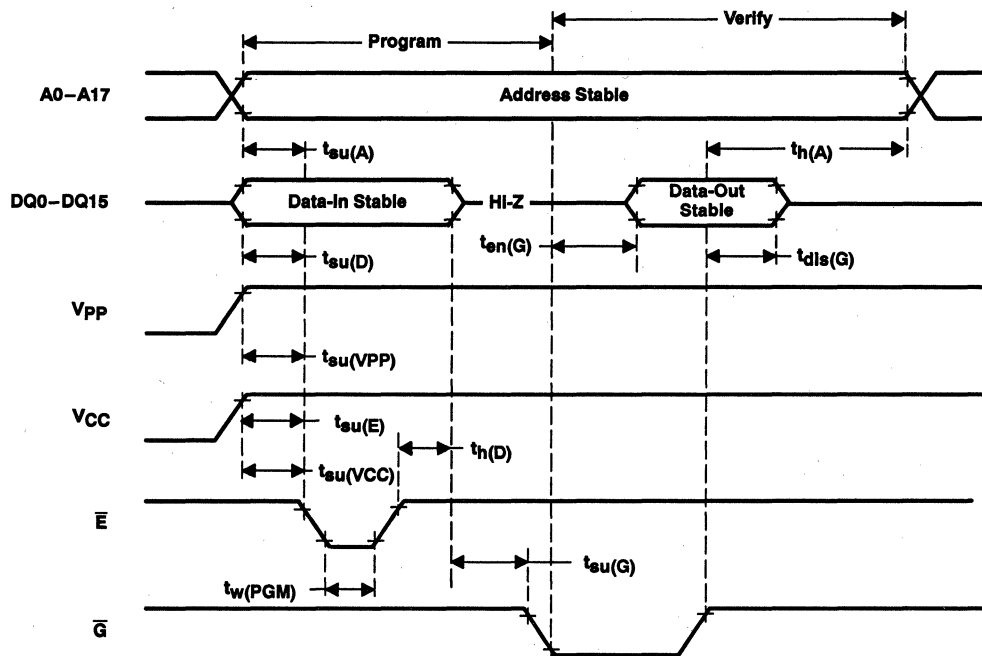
Verify

Program

A0–A17

Address Stable

$t_{su(A)}$

$t_{h(A)}$

DQ0–DQ15

Data-In Stable

HI-Z

Data-Out Stable

$t_{en(G)}$

$t_{su(D)}$

$t_{dis(G)}$

$V_{PP}$

$t_{su(VPP)}$

$V_{CC}$

$t_{su(E)}$

$t_{h(D)}$

$t_{su(VCC)}$

$\overline{E}$

$t_{su(G)}$

$t_{w(PGM)}$

$\overline{G}$